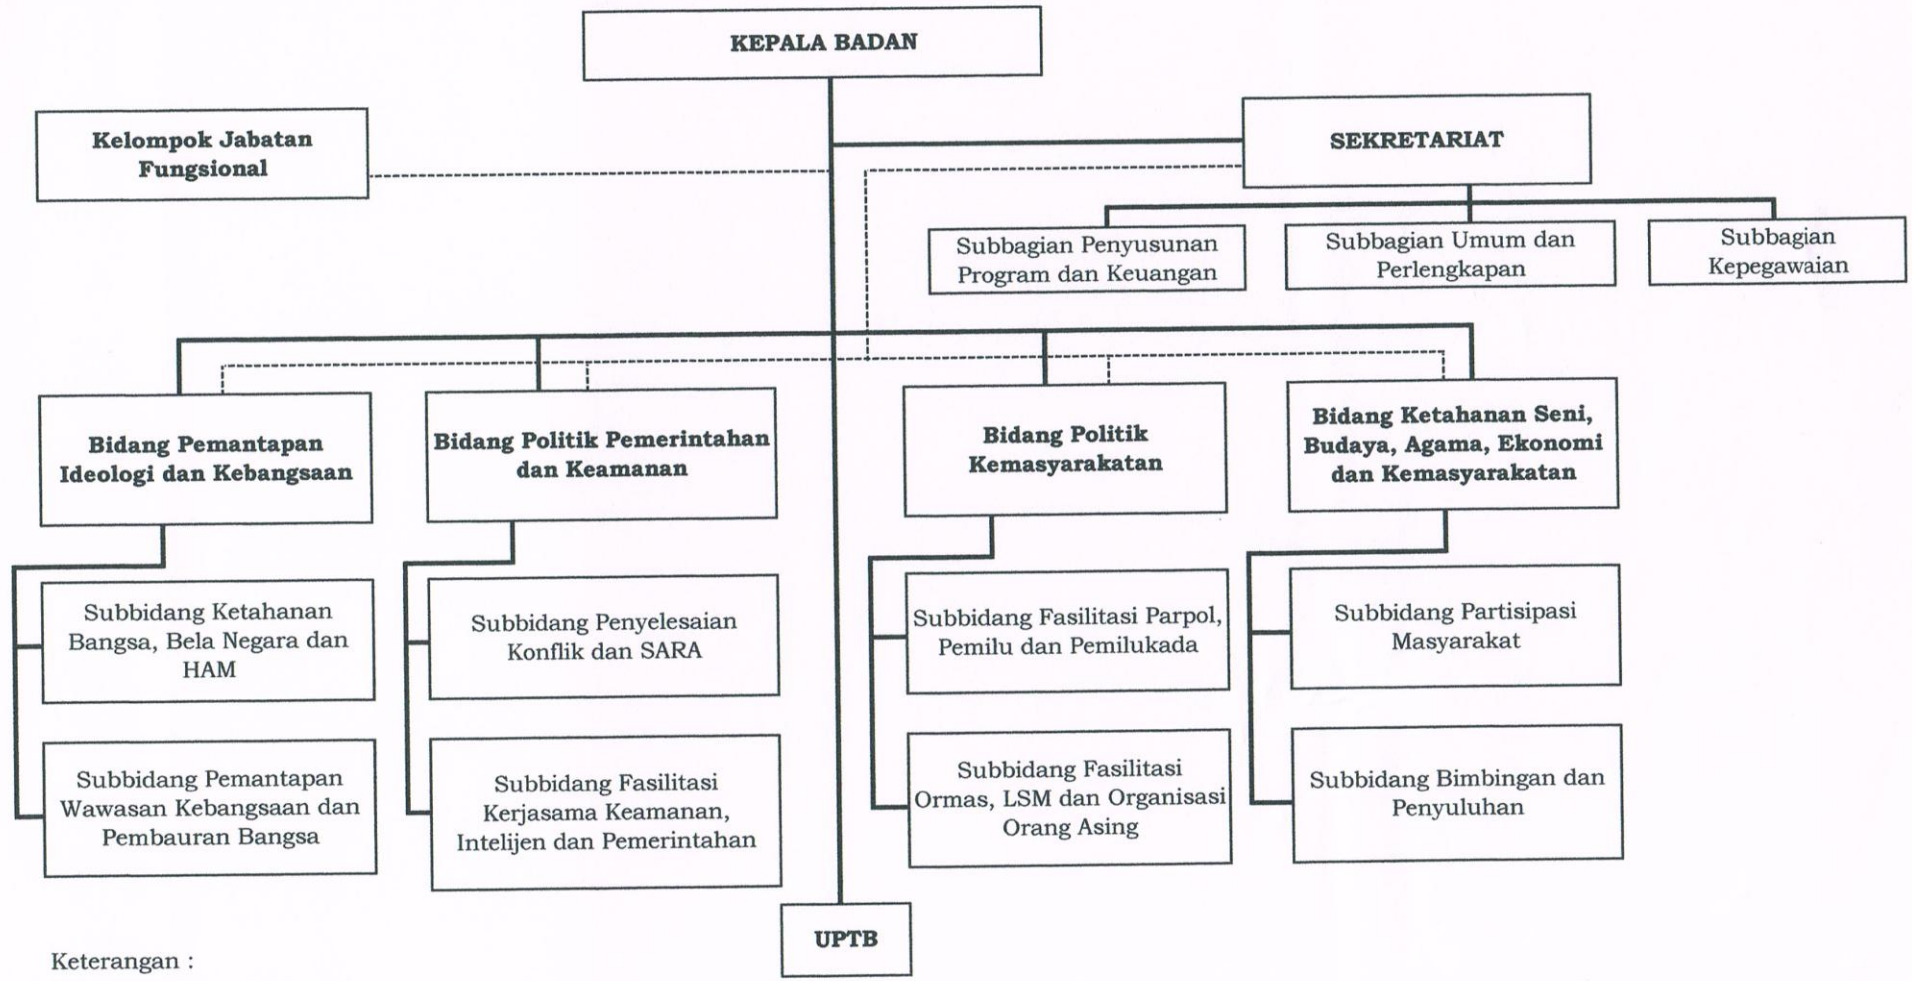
KEPALA BADAN

Kelompok Jabatan Fungsional

SEKRETARIAT

Subbagian Penyusunan Program dan Keuangan

Subbagian Umum dan Perlengkapan

Subbagian Kepegawaian

Bidang Pemantapan Ideologi dan Kebangsaan

Subbidang Ketahanan Bangsa, Bela Negara dan HAM

Subbidang Pemantapan Wawasan Kebangsaan dan Pembauran Bangsa

Bidang Politik Pemerintahan dan Keamanan

Subbidang Penyelesaian Konflik dan SARA

Subbidang Fasilitasi Kerjasama Keamanan, Intelijen dan Pemerintahan

Bidang Politik Kemasyarakatan

Subbidang Fasilitasi Parpol, Pemilu dan Pemilukada

Subbidang Fasilitasi Ormas, LSM dan Organisasi Orang Asing

Bidang Ketahanan Seni, Budaya, Agama, Ekonomi dan Kemasyarakatan

Subbidang Partisipasi Masyarakat

Subbidang Bimbingan dan Penyuluhan

UPTB

Keterangan :